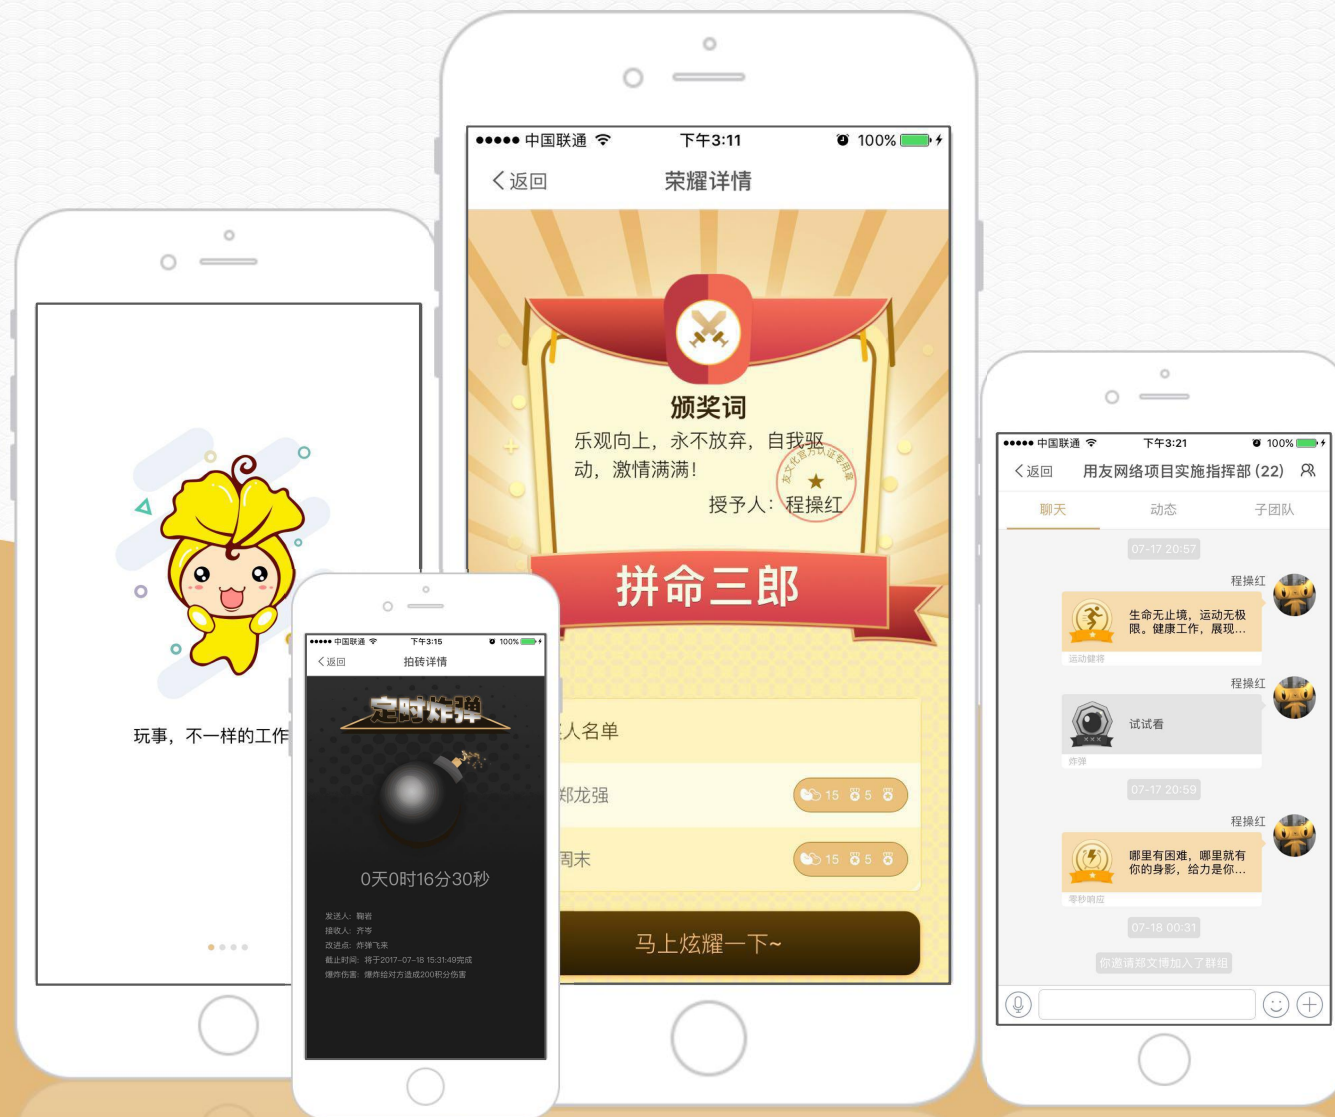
玩事，不一样的工作

●●●●● 中国联通 下午3:15 100%
〈返回 拍砖详情
定时炸弹
0天0时16分30秒
发送人：鞠岩
接收人：齐岑
改进点：炸弹飞来
截止时间：将于2017-07-18 15:31:49完成
爆炸伤害：爆炸给对方造成200积分伤害

●●●●● 中国联通 下午3:11 100%
〈返回 荣耀详情
颁奖词
乐观向上，永不放弃，自我驱动，激情满满！
授予人：程操红
拼命三郎
人名单
郑龙强 15 5
周末 15 5
马上炫耀一下~

●●●●● 中国联通 下午3:21 100%
〈返回 用友网络项目实施指挥部 (22)
聊天 动态 子团队
07-17 20:57
程操红
生命无止境，运动无极限。健康工作，展现...
运动健将
程操红
试试看
炸弹
07-17 20:59
程操红
哪里有困难，哪里就有你的身影，给力是你...
零秒响应
07-18 00:31
你邀请郑文博加入了群组